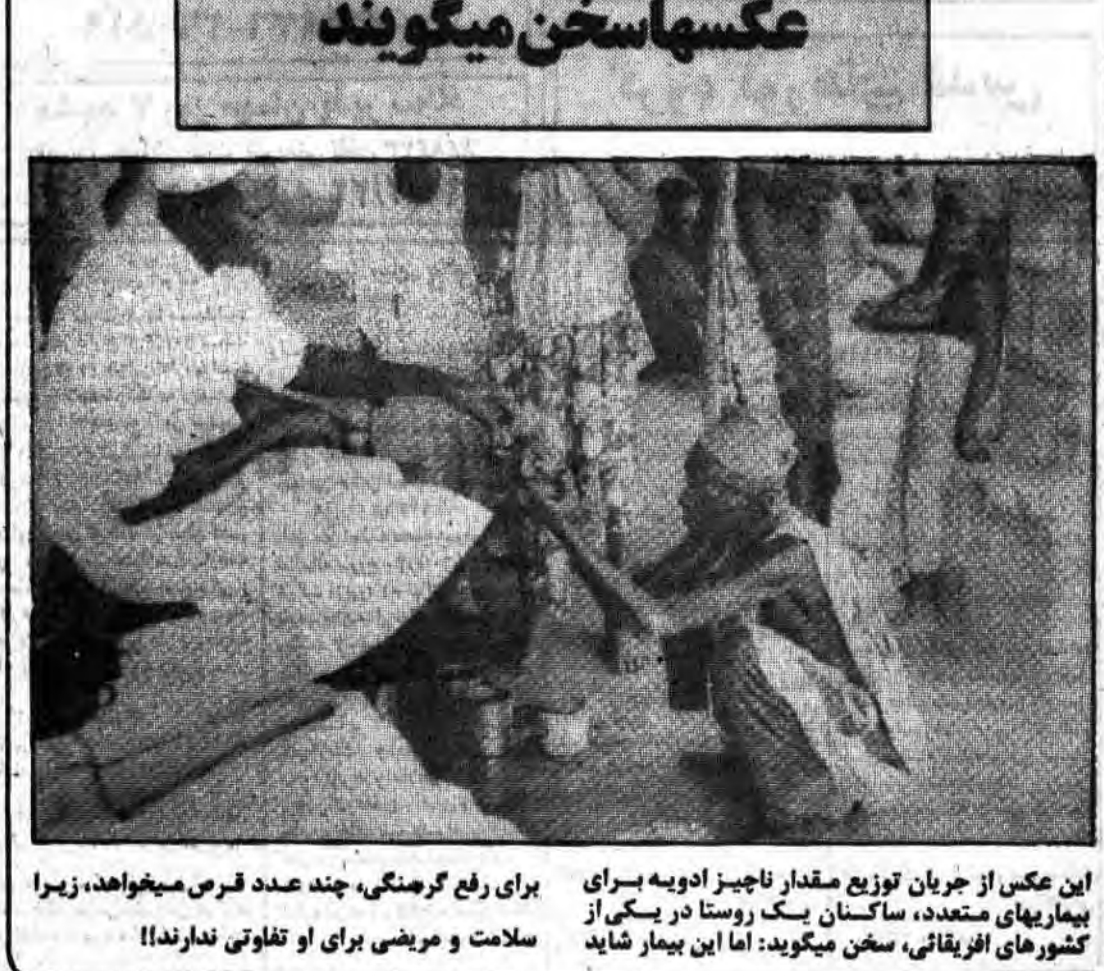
عکسها سخن میگویند

این عکس از جریان توزیع مقدار ناچیز ادویه برای بیماریهای متعدد، ساکنان یک روستا در یکی از کشورهای افریقائی، سخن میگوید: اما این بیمار شاید برای رفع گرسنگی، چند عدد قرص میخواهد، زیرا سلامت و مریضی برای او تفاوتی ندارند!!